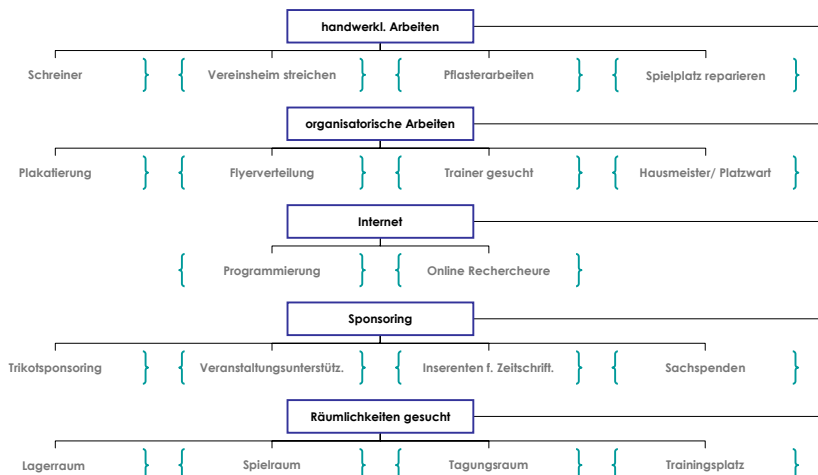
handwerkl. Arbeiten

Schreiner

Vereinsheim streichen

Pflasterarbeiten

Spielplatz reparieren

organisatorische Arbeiten

Plakatierung

Flyerverteilung

Trainer gesucht

Hausmeister/ Platzwart

Internet

Programmierung

Online Rechercheure

Sponsoring

Trikotsponsoring

Veranstaltungsunterstütz.

Inserenten f. Zeitschrift.

Sachspenden

Räumlichkeiten gesucht

Lagerraum

Spielraum

Tagungsraum

Trainingsplatz